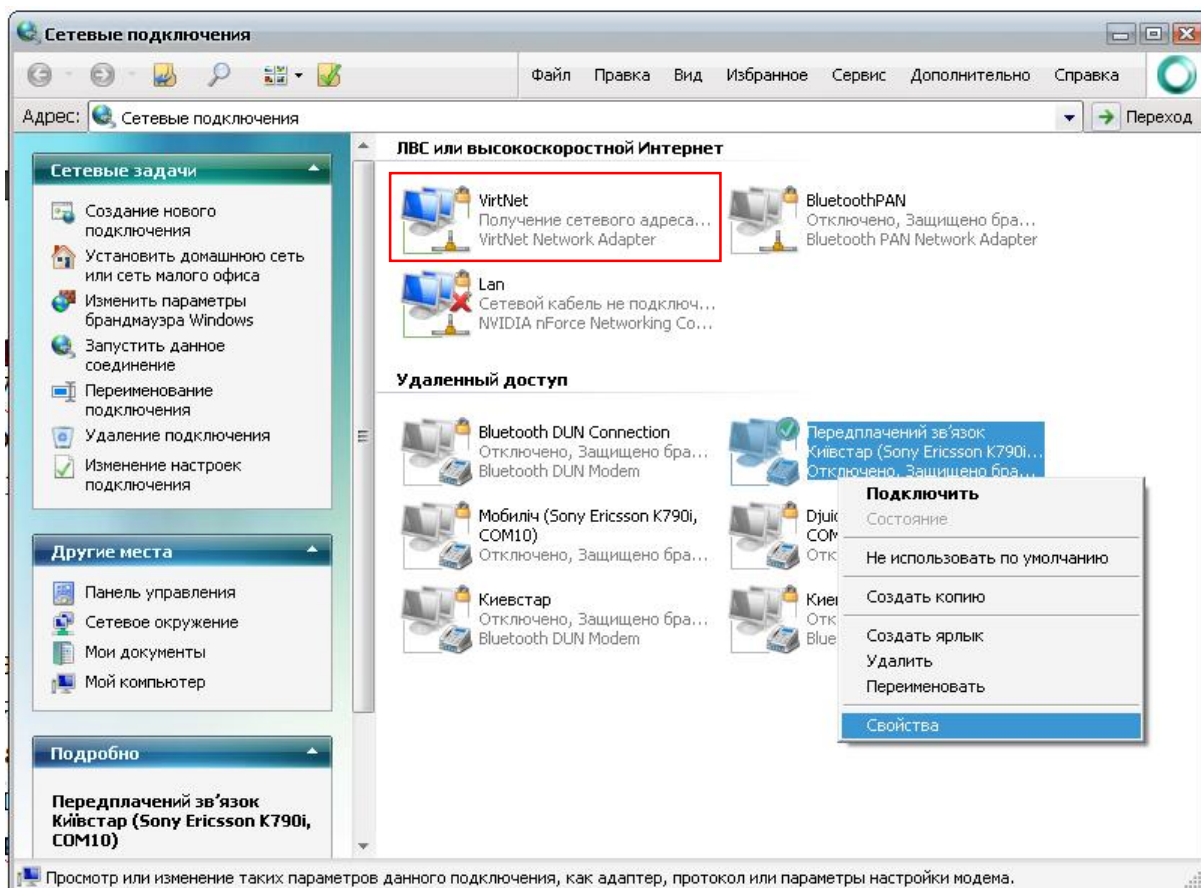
Сетевые подключения

Файл Правка Вид Избранное Сервис Дополнительно Справка

Адрес: Сетевые подключения

Переход

Сетевые задачи

Создание нового подключения
Установить домашнюю сеть или сеть малого офиса
Изменить параметры брандмауэра Windows
Запустить данное соединение
Переименование подключения
Удаление подключения
Изменение настроек подключения

Другие места

Панель управления
Сетевое окружение
Мои документы
Мой компьютер

Подробно

Передплачений зв'язок Київстар (Sony Ericsson K790i, COM10)

ЛВС или высокоскоростной Интернет

VirtNet
Получение сетевого адреса...
VirtNet Network Adapter

BluetoothPAN
Отключено, Защищено бра...
Bluetooth PAN Network Adapter

Lan
Сетевой кабель не подключ...
NVIDIA nForce Networking Co...

Удаленный доступ

Bluetooth DUN Connection
Отключено, Защищено бра...
Bluetooth DUN Modem

Передплачений зв'язок
Київстар (Sony Ericsson K790i...
Отключено, Защищено бра...

Мобиліч (Sony Ericsson K790i, COM10)
Отключено, Защищено бра...

Djuic
COM
Отк

Киевстар
Отключено, Защищено бра...
Bluetooth DUN Modem

Киев
Отк
Blue

Подключить
Состояние
Не использовать по умолчанию
Создать копию
Создать ярлык
Удалить
Переименовать
Свойства

Просмотр или изменение таких параметров данного подключения, как адаптер, протокол или параметры настройки модема.